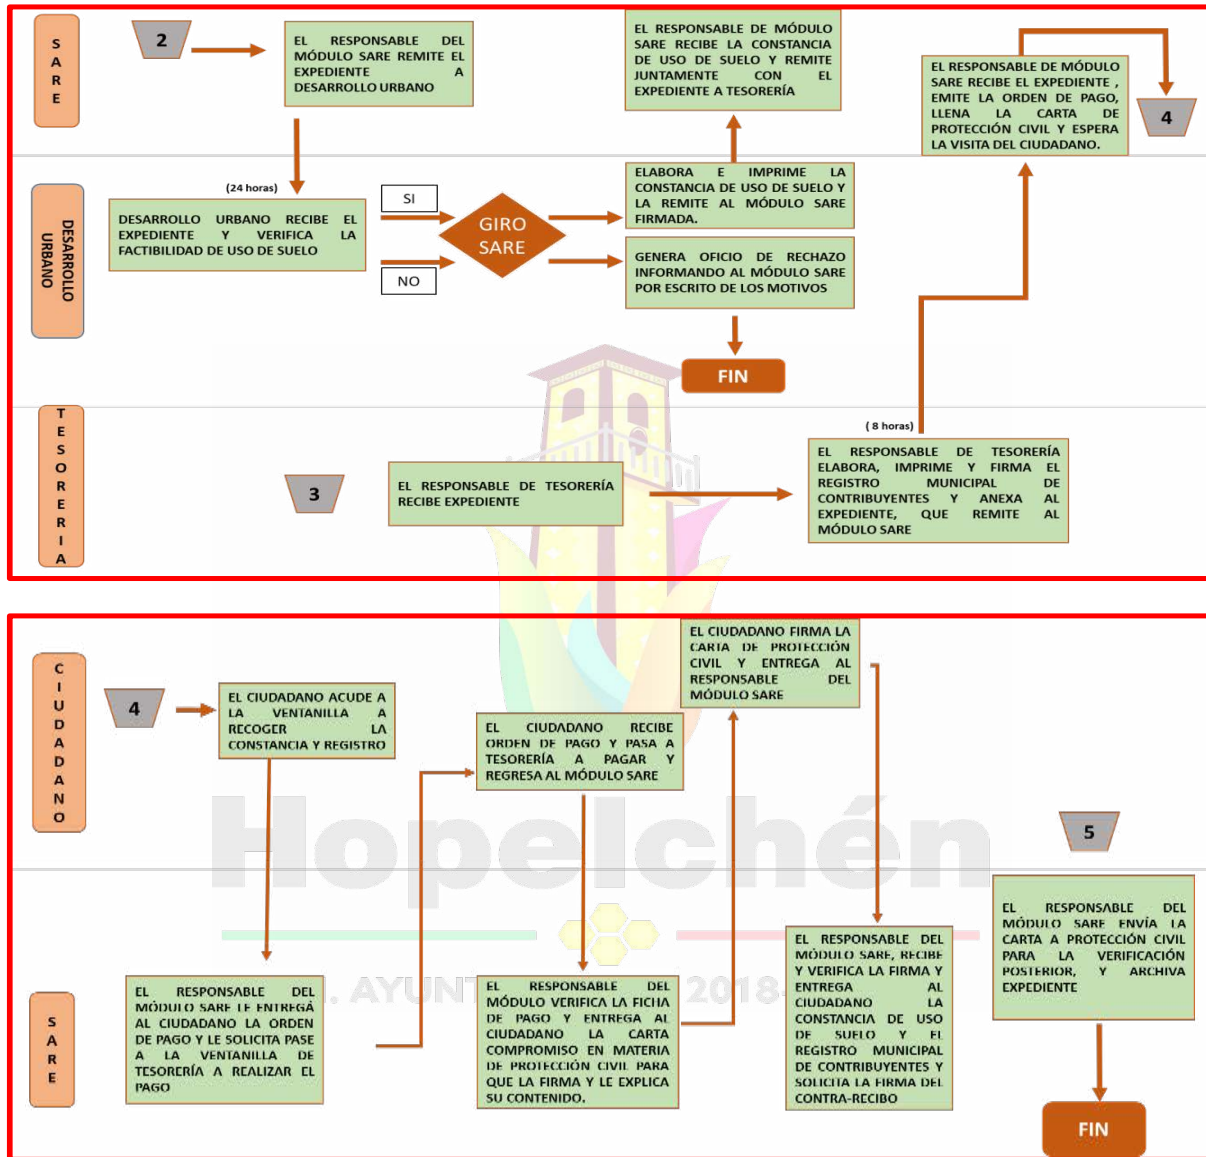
SARE

2

EL RESPONSABLE DEL MÓDULO SARE REMITE EL EXPEDIENTE A DESARROLLO URBANO

EL RESPONSABLE DE MÓDULO SARE RECIBE LA CONSTANCIA DE USO DE SUELO Y REMITE JUNTAMENTE CON EL EXPEDIENTE A TESORERÍA

EL RESPONSABLE DE MÓDULO SARE RECIBE EL EXPEDIENTE , EMITE LA ORDEN DE PAGO, LLENA LA CARTA DE PROTECCIÓN CIVIL Y ESPERA LA VISITA DEL CIUDADANO.

4

DESARROLLO URBANO

(24 horas)

DESARROLLO URBANO RECIBE EL EXPEDIENTE Y VERIFICA LA FACTIBILIDAD DE USO DE SUELO

SI

NO

GIRO SARE

ELABORA E IMPRIME LA CONSTANCIA DE USO DE SUELO Y LA REMITE AL MÓDULO SARE FIRMADA.

GENERA OFICIO DE RECHAZO INFORMANDO AL MÓDULO SARE POR ESCRITO DE LOS MOTIVOS

FIN

TESORERIA

3

EL RESPONSABLE DE TESORERÍA RECIBE EXPEDIENTE

( 8 horas)

EL RESPONSABLE DE TESORERÍA ELABORA, IMPRIME Y FIRMA EL REGISTRO MUNICIPAL DE CONTRIBUYENTES Y ANEXA AL EXPEDIENTE, QUE REMITE AL MÓDULO SARE

CIUDADANO

4

EL CIUDADANO ACUDE A LA VENTANILLA A RECOGER LA CONSTANCIA Y REGISTRO

EL CIUDADANO RECIBE ORDEN DE PAGO Y PASA A TESORERÍA A PAGAR Y REGRESA AL MÓDULO SARE

EL CIUDADANO FIRMA LA CARTA DE PROTECCIÓN CIVIL Y ENTREGA AL RESPONSABLE DEL MÓDULO SARE

5

Hopelchén

H. AYUNT 2018

SARE

EL RESPONSABLE DEL MÓDULO SARE LE ENTREGA AL CIUDADANO LA ORDEN DE PAGO Y LE SOLICITA PASE A LA VENTANILLA DE TESORERÍA A REALIZAR EL PAGO

EL RESPONSABLE DEL MÓDULO VERIFICA LA FICHA DE PAGO Y ENTREGA AL CIUDADANO LA CARTA COMPROMISO EN MATERIA DE PROTECCIÓN CIVIL PARA QUE LA FIRMA Y LE EXPLICA SU CONTENIDO.

EL RESPONSABLE DEL MÓDULO SARE, RECIBE Y VERIFICA LA FIRMA Y ENTREGA AL CIUDADANO LA CONSTANCIA DE USO DE SUELO Y EL REGISTRO MUNICIPAL DE CONTRIBUYENTES Y SOLICITA LA FIRMA DEL CONTRA-RECIBO

EL RESPONSABLE DEL MÓDULO SARE ENVÍA LA CARTA A PROTECCIÓN CIVIL PARA LA VERIFICACIÓN POSTERIOR, Y ARCHIVA EXPEDIENTE

FIN